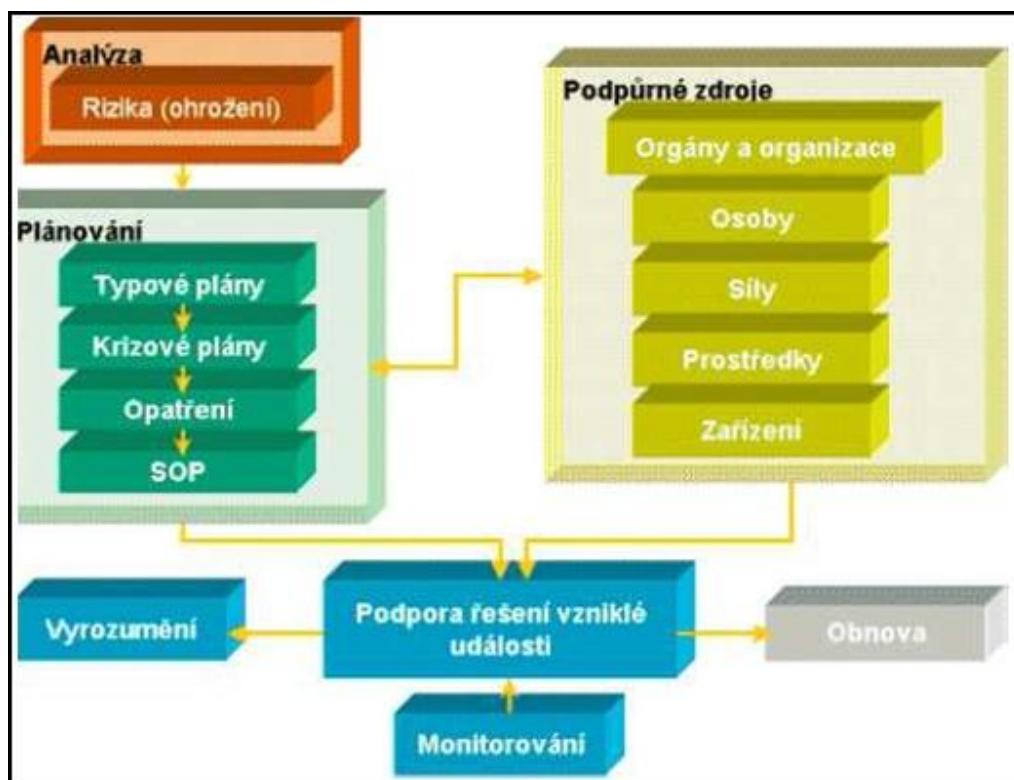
Analýza
Rizika (ohrožení)

Plánování
Typové plány
Krizové plány
Opatření
SOP

Podpůrné zdroje
Orgány a organizace
Osoby
Síly
Prostředky
Zařízení

Vyrozumění
Podpora řešení vzniklé události
Obnova
Monitorování